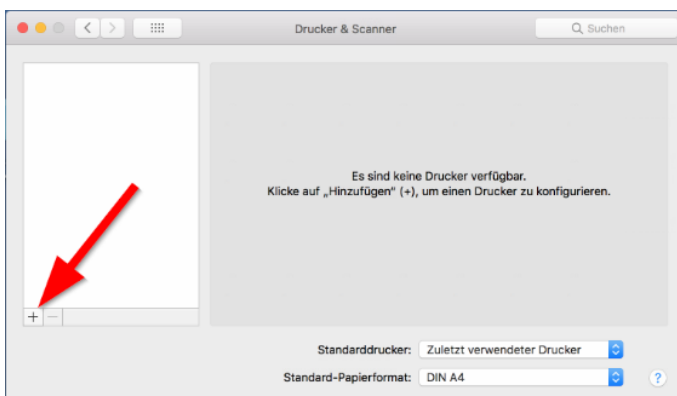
Drucker & Scanner

Suchen

Es sind keine Drucker verfügbar.
Klicke auf „Hinzufügen" (+), um einen Drucker zu konfigurieren.

+ −

Standarddrucker: Zuletzt verwendeter Drucker

Standard-Papierformat: DIN A4

?